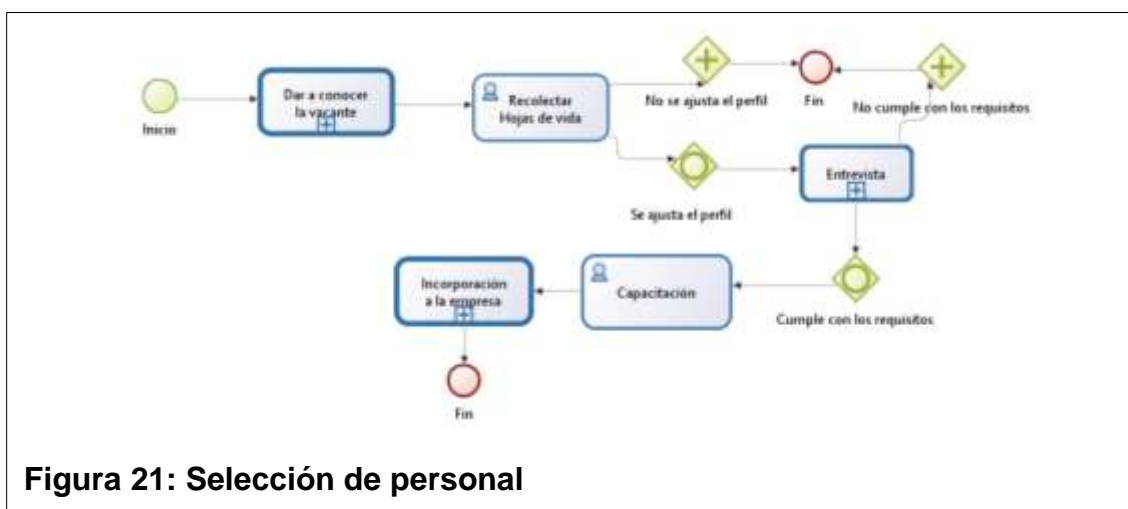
Inicio

Dar a conocer la vacante

Recolectar Hojas de vida

No se ajusta el perfil

Fin

No cumple con los requisitos

Se ajusta el perfil

Entrevista

Incorporacion a la empresa

Capacitacion

Cumple con los requisitos

Fin

Figura 21: Selección de personal